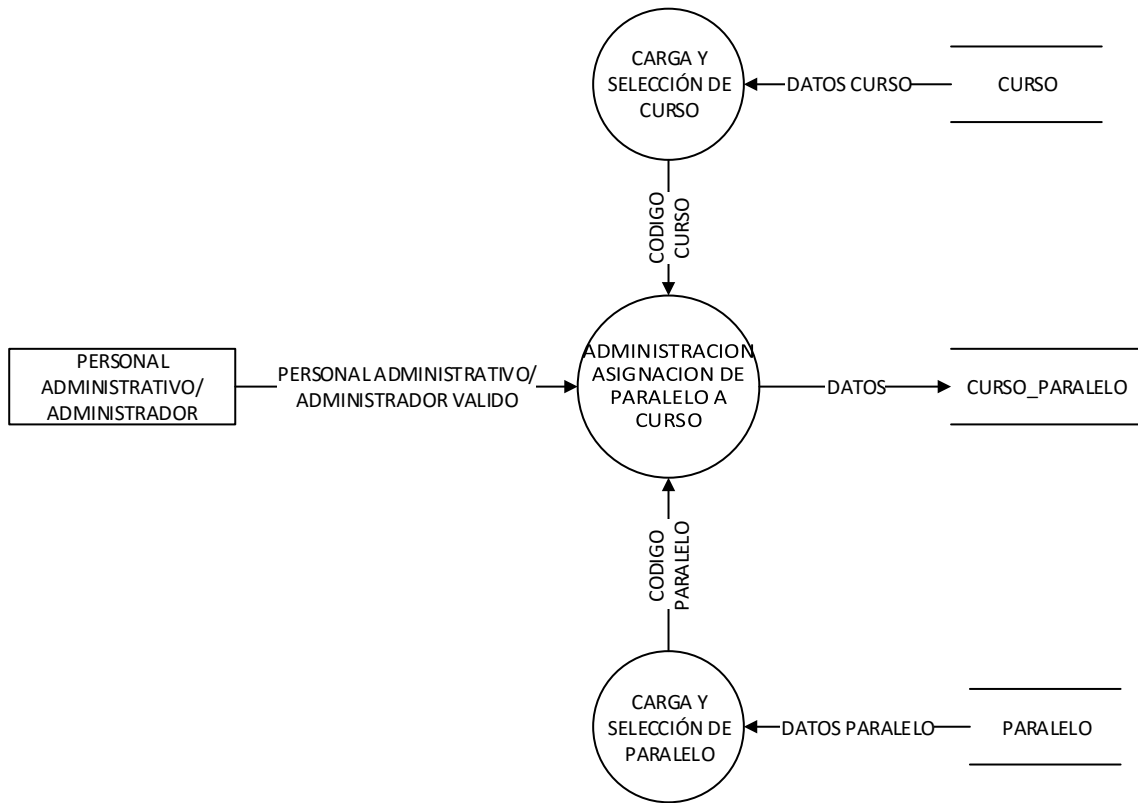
CARGA Y SELECCIÓN DE CURSO

DATOS CURSO

CURSO

CODIGO CURSO

PERSONAL ADMINISTRATIVO/ ADMINISTRADOR

PERSONAL ADMINISTRATIVO/ ADMINISTRADOR VALIDO

ADMINISTRACION ASIGNACION DE PARALELO A CURSO

DATOS

CURSO_PARALELO

CODIGO PARALELO

CARGA Y SELECCIÓN DE PARALELO

DATOS PARALELO

PARALELO